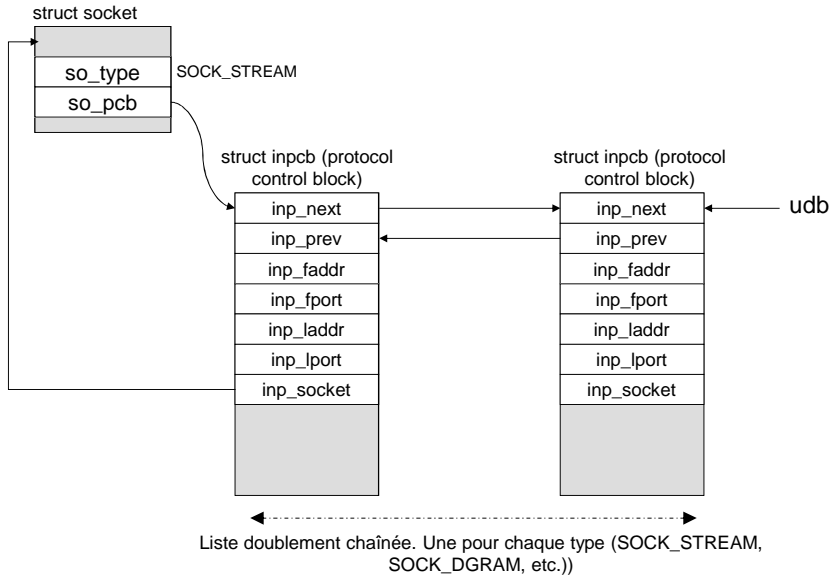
struct socket

so_type

SOCK_STREAM

so_pcb

struct inpcb (protocol control block)

inp_next

inp_prev

inp_faddr

inp_fport

inp_laddr

inp_lport

inp_socket

struct inpcb (protocol control block)

inp_next

inp_prev

inp_faddr

inp_fport

inp_laddr

inp_lport

inp_socket

udb

Liste doublement chaînée. Une pour chaque type (SOCK_STREAM, SOCK_DGRAM, etc.))